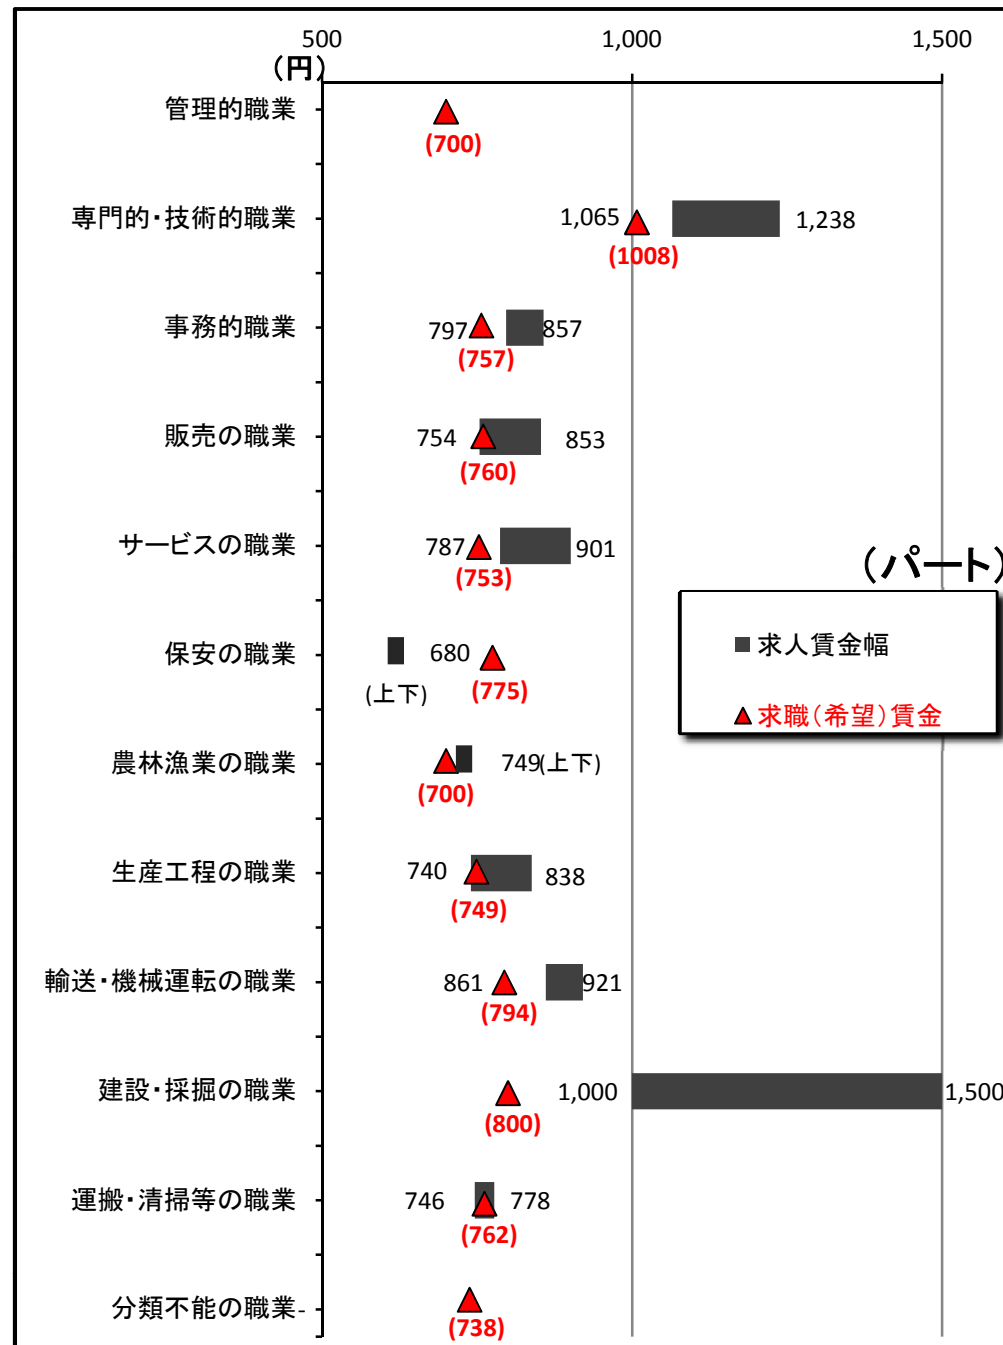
500
1,000
1,500
(円)

管理的職業
(700)

専門的・技術的職業
1,065
1,238
(1008)

事務的職業
797
857
(757)

販売の職業
754
853
(760)

サービスの職業
787
901
(753)

(パート)

■ 求人賃金幅
▲ 求職(希望)賃金

保安の職業
680
(上下)
(775)

農林漁業の職業
749(上下)
(700)

生産工程の職業
740
838
(749)

輸送・機械運転の職業
861
921
(794)

建設・採掘の職業
1,000
1,500
(800)

運搬・清掃等の職業
746
778
(762)

分類不能の職業
(738)